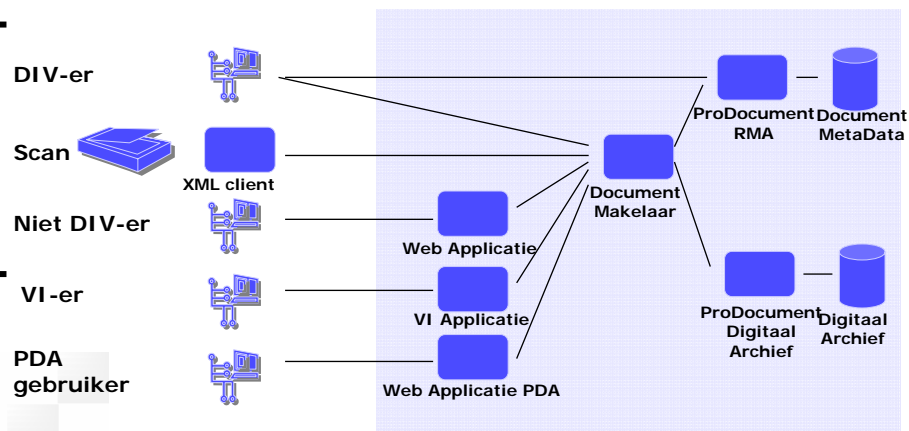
DIV-er

Scan

XML client

Niet DIV-er

VI-er

PDA gebruiker

Web Applicatie

VI Applicatie

Web Applicatie PDA

Document Makelaar

ProDocument RMA

Document MetaData

ProDocument Digitaal Archief

Digitaal Archief